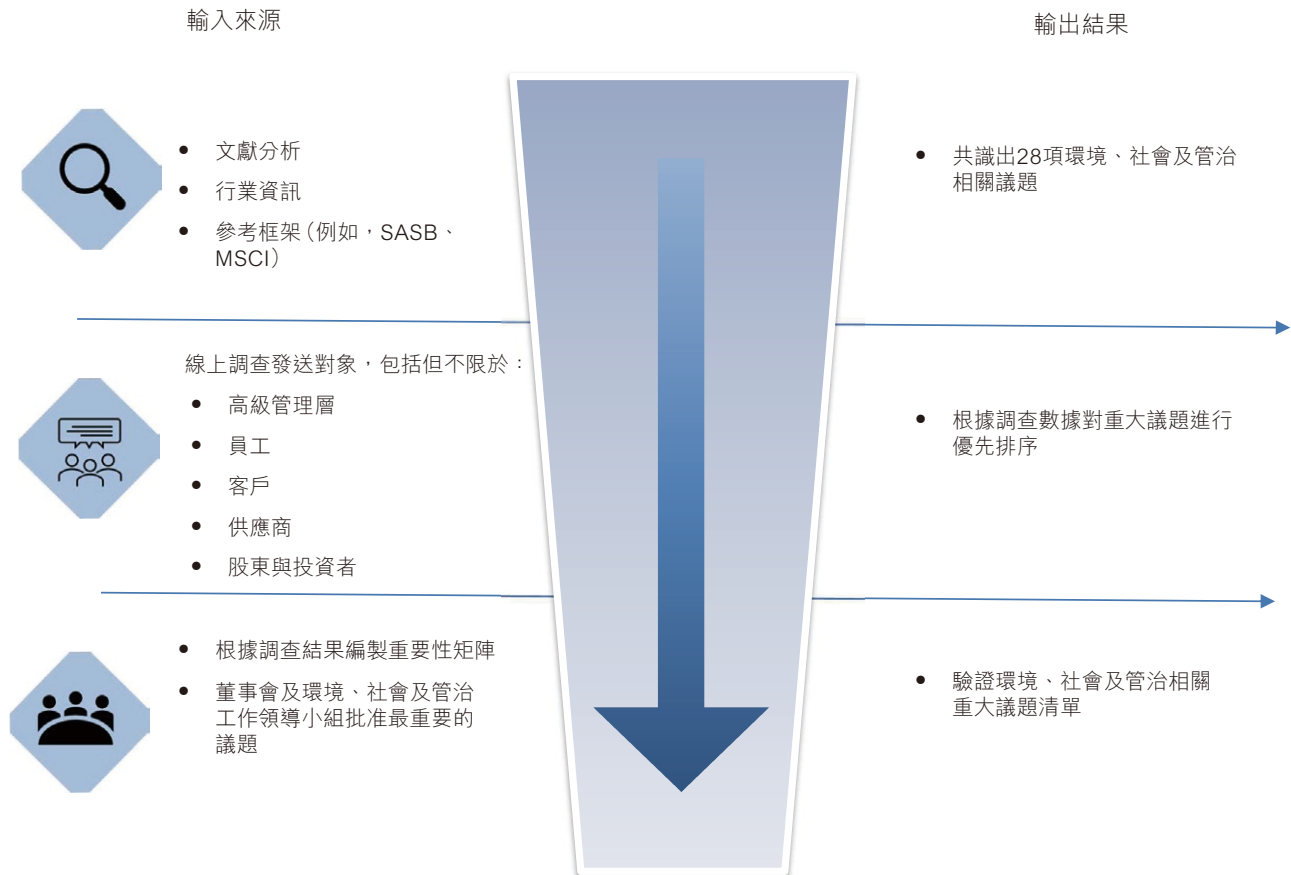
輸入來源

輸出結果

• 文獻分析
• 行業資訊
• 參考框架(例如,SASB、MSCI)

• 共識出28項環境、社會及管治相關議題

線上調查發送對象,包括但不限於:
• 高級管理層
• 員工
• 客戶
• 供應商
• 股東與投資者

• 根據調查數據對重大議題進行優先排序

• 根據調查結果編製重要性矩陣
• 董事會及環境、社會及管治工作領導小組批准最重要的議題

• 驗證環境、社會及管治相關重大議題清單